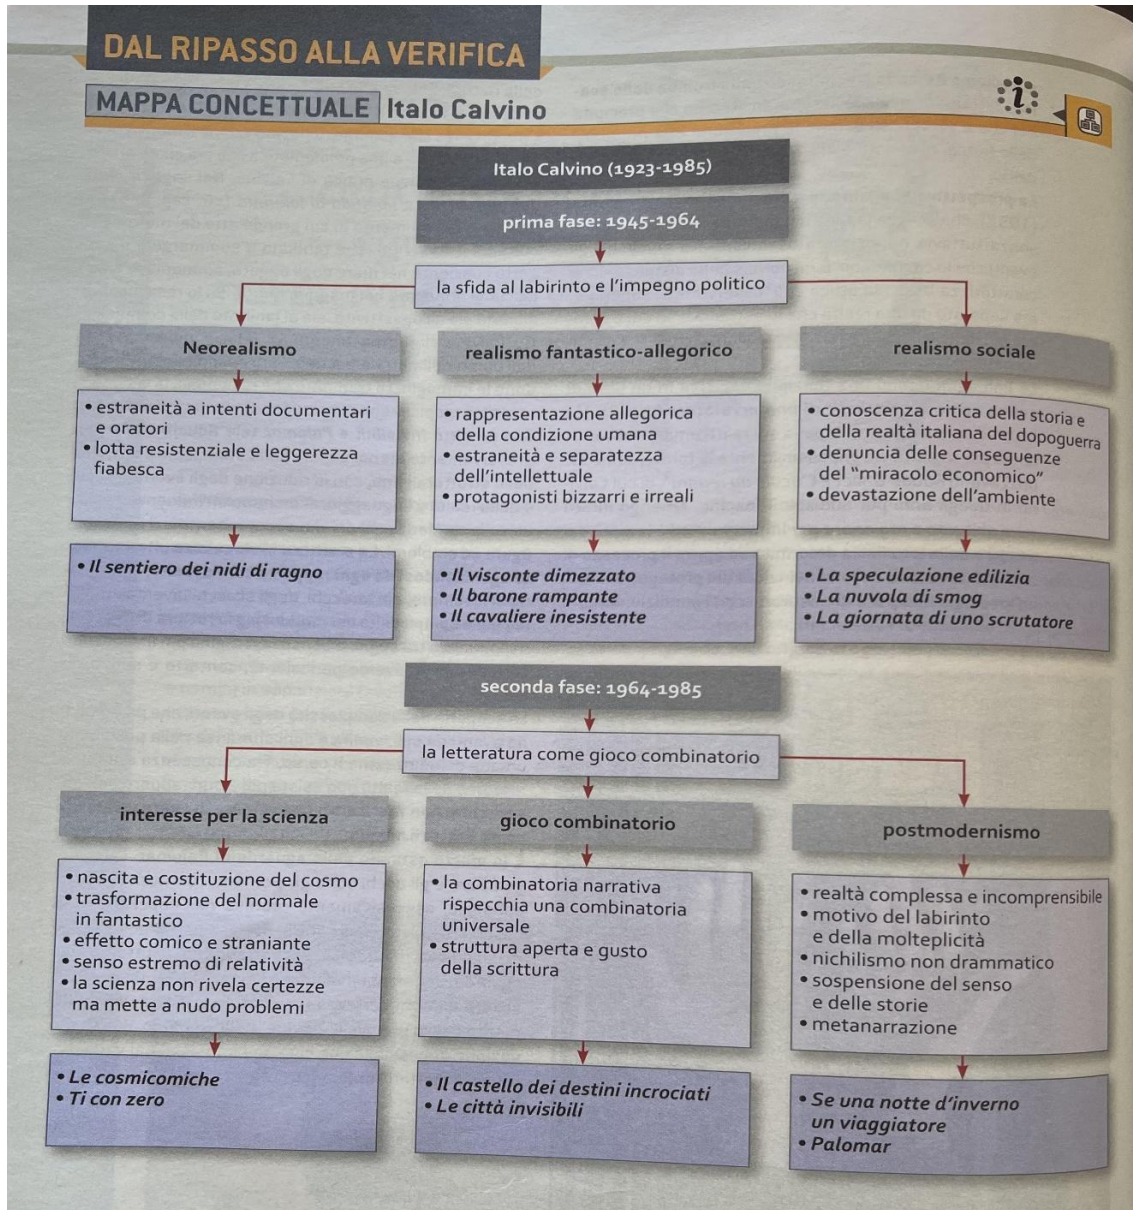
DAL RIPASSO ALLA VERIFICA

MAPPA CONCETTUALE Italo Calvino

Italo Calvino (1923-1985)

prima fase: 1945-1964

la sfida al labirinto e l'impegno politico

Neorealismo

• estraneità a intenti documentari e oratori
• lotta resistenziale e leggerezza fiabesca

• Il sentiero dei nidi di ragno

realismo fantastico-allegorico

• rappresentazione allegorica della condizione umana
• estraneità e separatezza dell'intellettuale
• protagonisti bizzarri e irreali

• Il visconte dimezzato
• Il barone rampante
• Il cavaliere inesistente

realismo sociale

• conoscenza critica della storia e della realtà italiana del dopoguerra
• denuncia delle conseguenze del "miracolo economico"
• devastazione dell'ambiente

• La speculazione edilizia
• La nuvola di smog
• La giornata di uno scrutatore

seconda fase: 1964-1985

la letteratura come gioco combinatorio

interesse per la scienza

• nascita e costituzione del cosmo
• trasformazione del normale in fantastico
• effetto comico e straniante
• senso estremo di relatività
• la scienza non rivela certezze ma mette a nudo problemi

• Le cosmicomiche
• Ti con zero

gioco combinatorio

• la combinatoria narrativa rispecchia una combinatoria universale
• struttura aperta e gusto della scrittura

• Il castello dei destini incrociati
• Le città invisibili

postmodernismo

• realtà complessa e incomprensibile
• motivo del labirinto e della molteplicità
• nichilismo non drammatico
• sospensione del senso e delle storie
• metanarrazione

• Se una notte d'inverno un viaggiatore
• Palomar